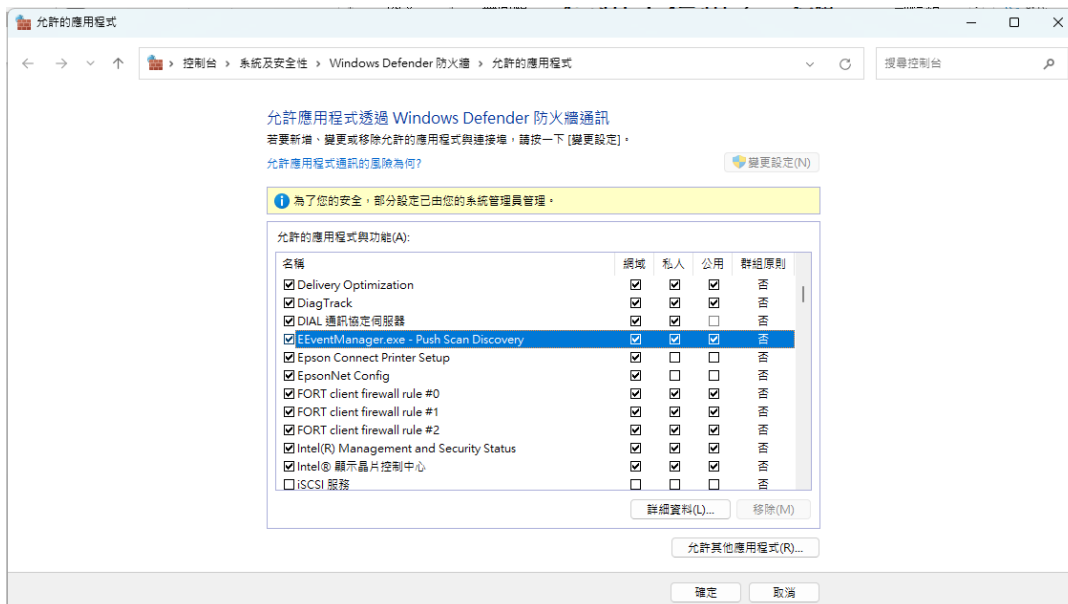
允許的應用程式

控制台 › 系統及安全性 › Windows Defender 防火牆 › 允許的應用程式

搜尋控制台

允許應用程式透過 Windows Defender 防火牆通訊

若要新增、變更或移除允許的應用程式與連接埠，請按一下 [變更設定]。

允許應用程式通訊的風險為何?

變更設定(N)

為了您的安全，部分設定已由您的系統管理員管理。

允許的應用程式與功能(A):

| 名稱 | 網域 | 私人 | 公用 | 群組原則 |
|---|---|---|---|---|
| ☑ Delivery Optimization | ☑ | ☑ | ☑ | 否 |
| ☑ DiagTrack | ☑ | ☑ | ☑ | 否 |
| ☑ DIAL 通訊協定伺服器 | ☑ | ☑ | ☐ | 否 |
| ☑ EEventManager.exe - Push Scan Discovery | ☑ | ☑ | ☑ | 否 |
| ☑ Epson Connect Printer Setup | ☑ | ☐ | ☐ | 否 |
| ☑ EpsonNet Config | ☑ | ☐ | ☐ | 否 |
| ☑ FORT client firewall rule #0 | ☑ | ☑ | ☑ | 否 |
| ☑ FORT client firewall rule #1 | ☑ | ☑ | ☑ | 否 |
| ☑ FORT client firewall rule #2 | ☑ | ☑ | ☑ | 否 |
| ☑ Intel(R) Management and Security Status | ☑ | ☑ | ☑ | 否 |
| ☑ Intel® 顯示晶片控制中心 | ☑ | ☑ | ☑ | 否 |
| ☐ iSCSI 服務 | ☐ | ☐ | ☐ | 否 |

詳細資料(L)... 移除(M)

允許其他應用程式(R)...

確定 取消